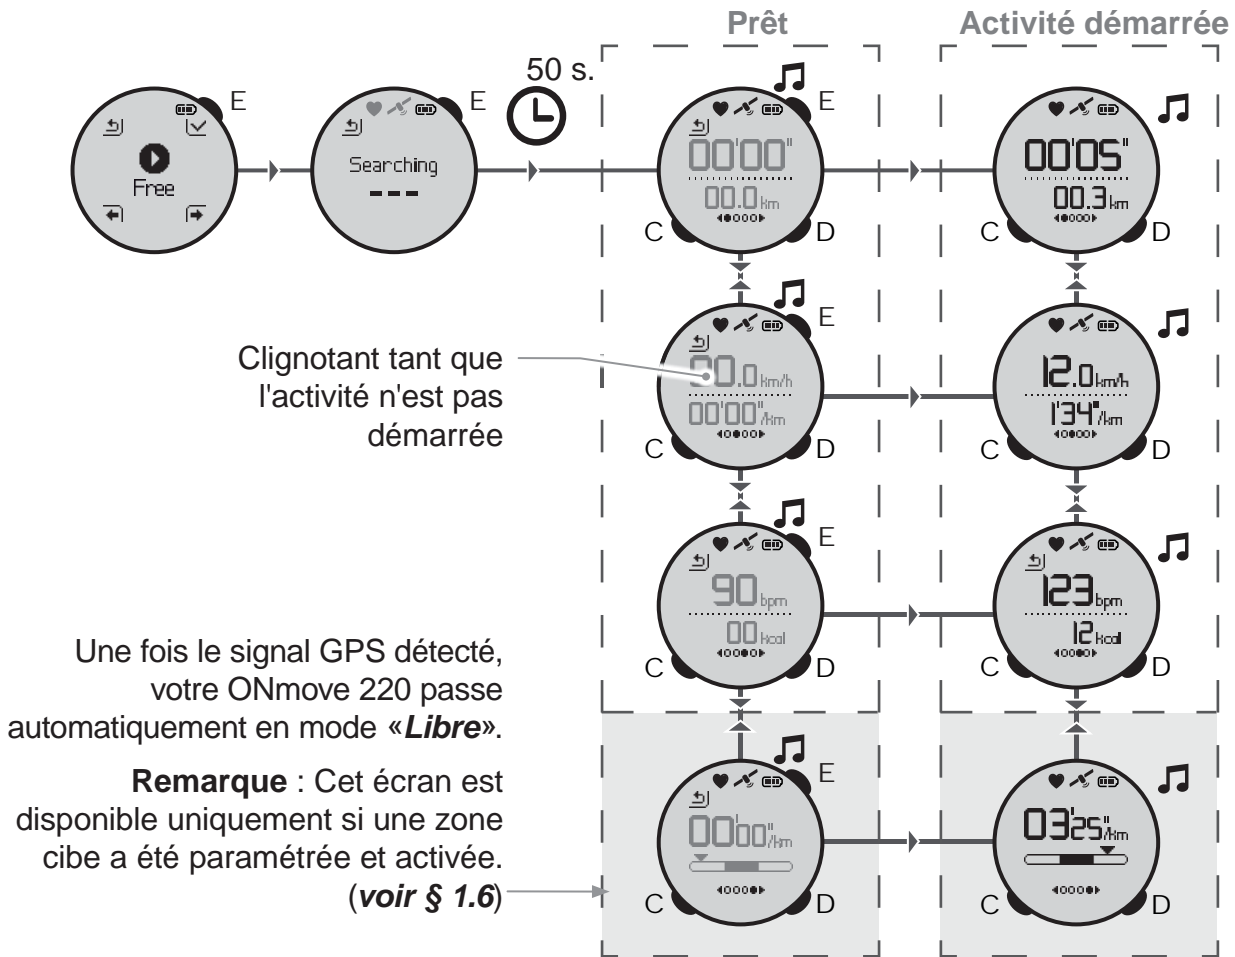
Prêt

Activité démarrée

E

Free

E

Searching

---

50 s.

E

00'00"

00.0 km

C

D

00'05"

00.3 km

C

D

E

00.0 km/h

00'00"/km

C

D

12.0 km/h

1'34"/km

C

D

Clignotant tant que l'activité n'est pas démarrée

E

90 bpm

00 kcal

C

D

123 bpm

12 kcal

C

D

Une fois le signal GPS détecté, votre ONmove 220 passe automatiquement en mode «*Libre*».

**Remarque** : Cet écran est disponible uniquement si une zone cibe a été paramétrée et activée. (***voir § 1.6***)

E

00'00"/km

C

D

03'25"/km

C

D